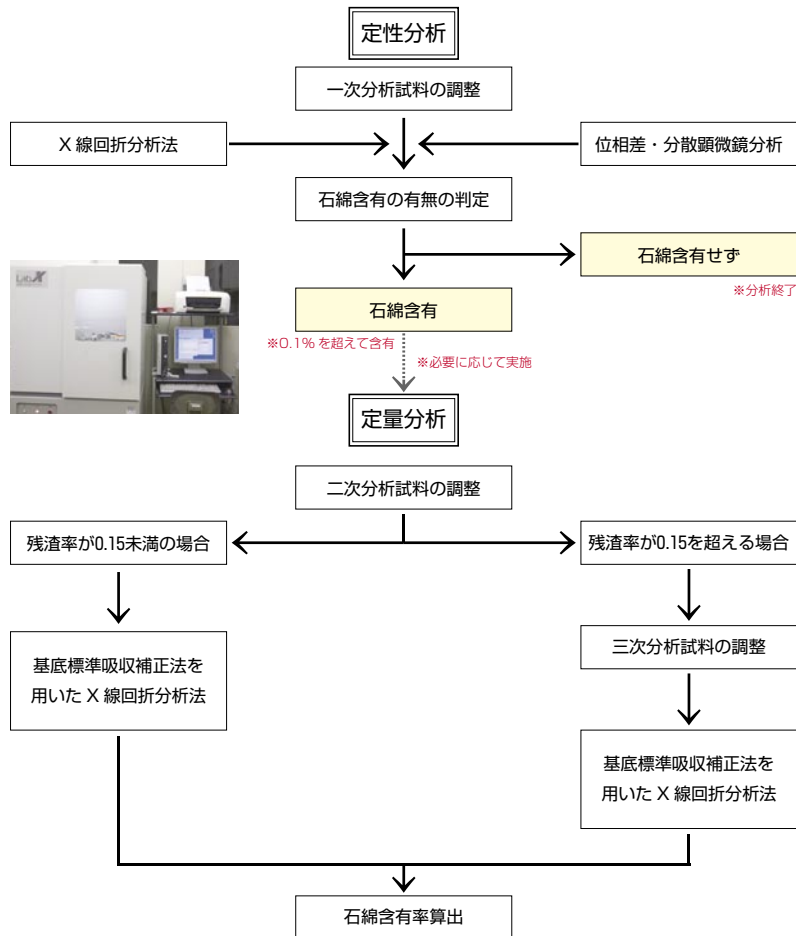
定性分析

一次分析試料の調整

X 線回折分析法

位相差・分散顕微鏡分析

石綿含有の有無の判定

石綿含有せず

※分析終了

石綿含有

※0.1% を超えて含有

※必要に応じて実施

定量分析

二次分析試料の調整

残渣率が0.15未満の場合

残渣率が0.15を超える場合

基底標準吸収補正法を用いた X 線回折分析法

三次分析試料の調整

基底標準吸収補正法を用いた X 線回折分析法

石綿含有率算出